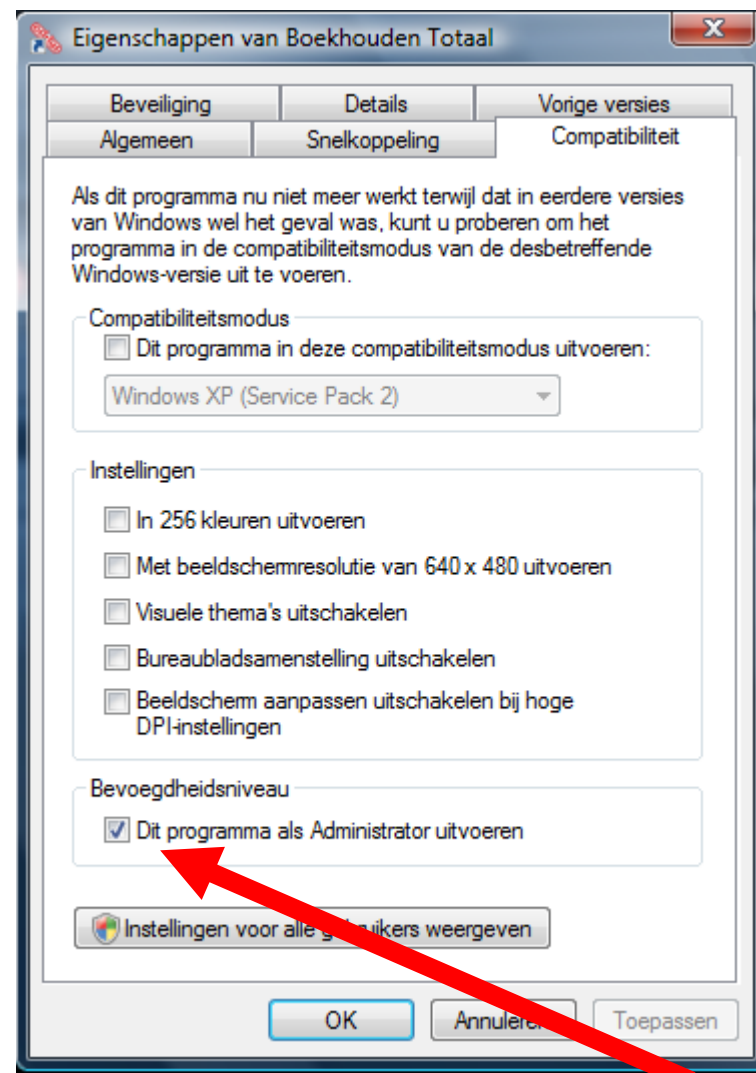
Eigenschappen van Boekhouden Totaal

Beveiliging | Details | Vorige versies
Algemeen | Snelkoppeling | Compatibiliteit

Als dit programma nu niet meer werkt terwijl dat in eerdere versies van Windows wel het geval was, kunt u proberen om het programma in de compatibiliteitsmodus van de desbetreffende Windows-versie uit te voeren.

Compatibiliteitsmodus
Dit programma in deze compatibiliteitsmodus uitvoeren:
Windows XP (Service Pack 2)

Instellingen
In 256 kleuren uitvoeren
Met beeldschermresolutie van 640 x 480 uitvoeren
Visuele thema's uitschakelen
Bureaubladsamenstelling uitschakelen
Beeldscherm aanpassen uitschakelen bij hoge DPI-instellingen

Bevoegdheidsniveau
Dit programma als Administrator uitvoeren

Instellingen voor alle g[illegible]ikers weergeven

OK | Annuler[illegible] | Toepassen